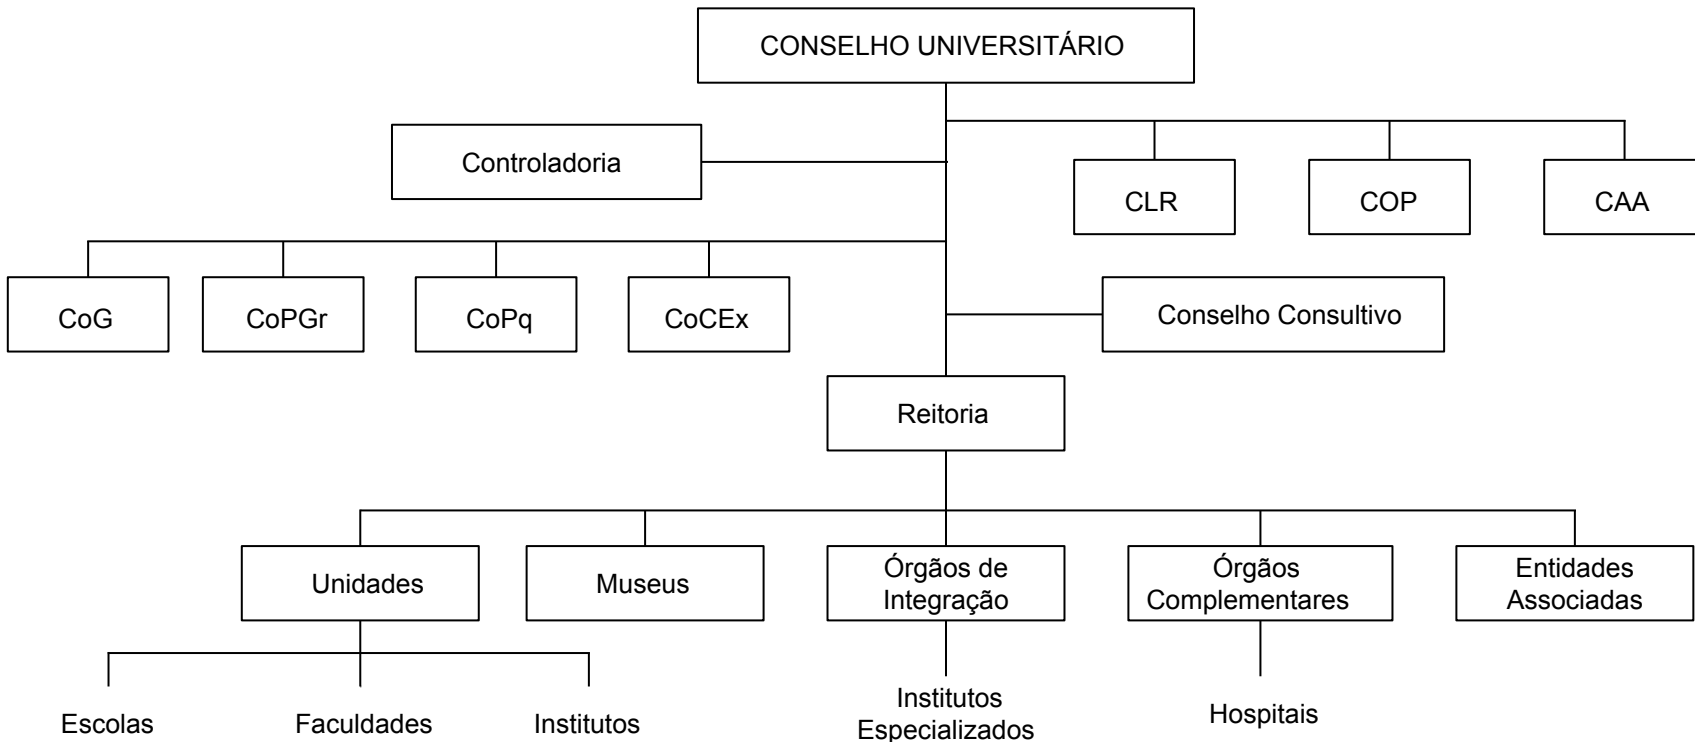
CONSELHO UNIVERSITÁRIO

Controladoria

CLR

COP

CAA

CoG

CoPGr

CoPq

CoCEx

Conselho Consultivo

Reitoria

Unidades

Museus

Órgãos de Integração

Órgãos Complementares

Entidades Associadas

Escolas

Faculdades

Institutos

Institutos Especializados

Hospitais